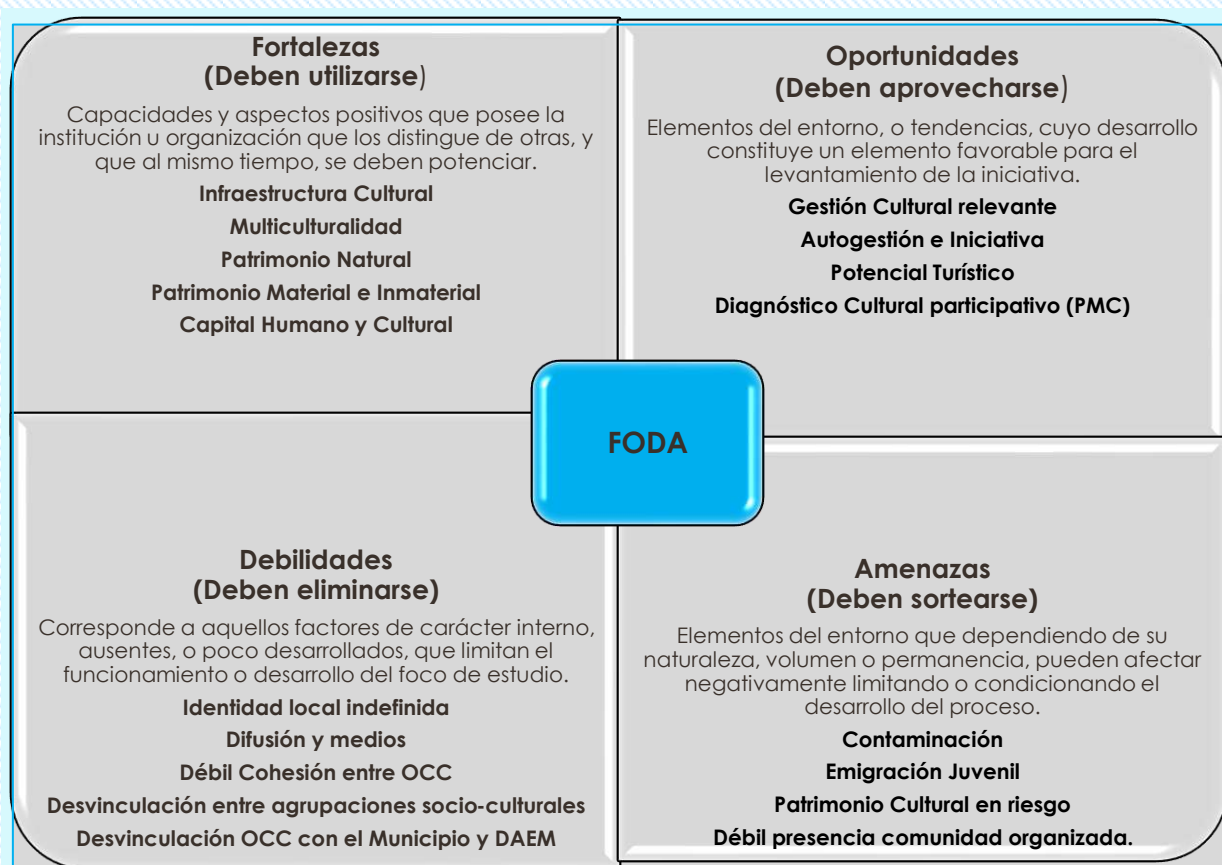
Fortalezas
(Deben utilizarse)

Capacidades y aspectos positivos que posee la institución u organización que los distingue de otras, y que al mismo tiempo, se deben potenciar.

Infraestructura Cultural

Multiculturalidad

Patrimonio Natural

Patrimonio Material e Inmaterial

Capital Humano y Cultural

Oportunidades
(Deben aprovecharse)

Elementos del entorno, o tendencias, cuyo desarrollo constituye un elemento favorable para el levantamiento de la iniciativa.

Gestión Cultural relevante

Autogestión e Iniciativa

Potencial Turístico

Diagnóstico Cultural participativo (PMC)

FODA

Debilidades
(Deben eliminarse)

Corresponde a aquellos factores de carácter interno, ausentes, o poco desarrollados, que limitan el funcionamiento o desarrollo del foco de estudio.

Identidad local indefinida

Difusión y medios

Débil Cohesión entre OCC

Desvinculación entre agrupaciones socio-culturales

Desvinculación OCC con el Municipio y DAEM

Amenazas
(Deben sortearse)

Elementos del entorno que dependiendo de su naturaleza, volumen o permanencia, pueden afectar negativamente limitando o condicionando el desarrollo del proceso.

Contaminación

Emigración Juvenil

Patrimonio Cultural en riesgo

Débil presencia comunidad organizada.